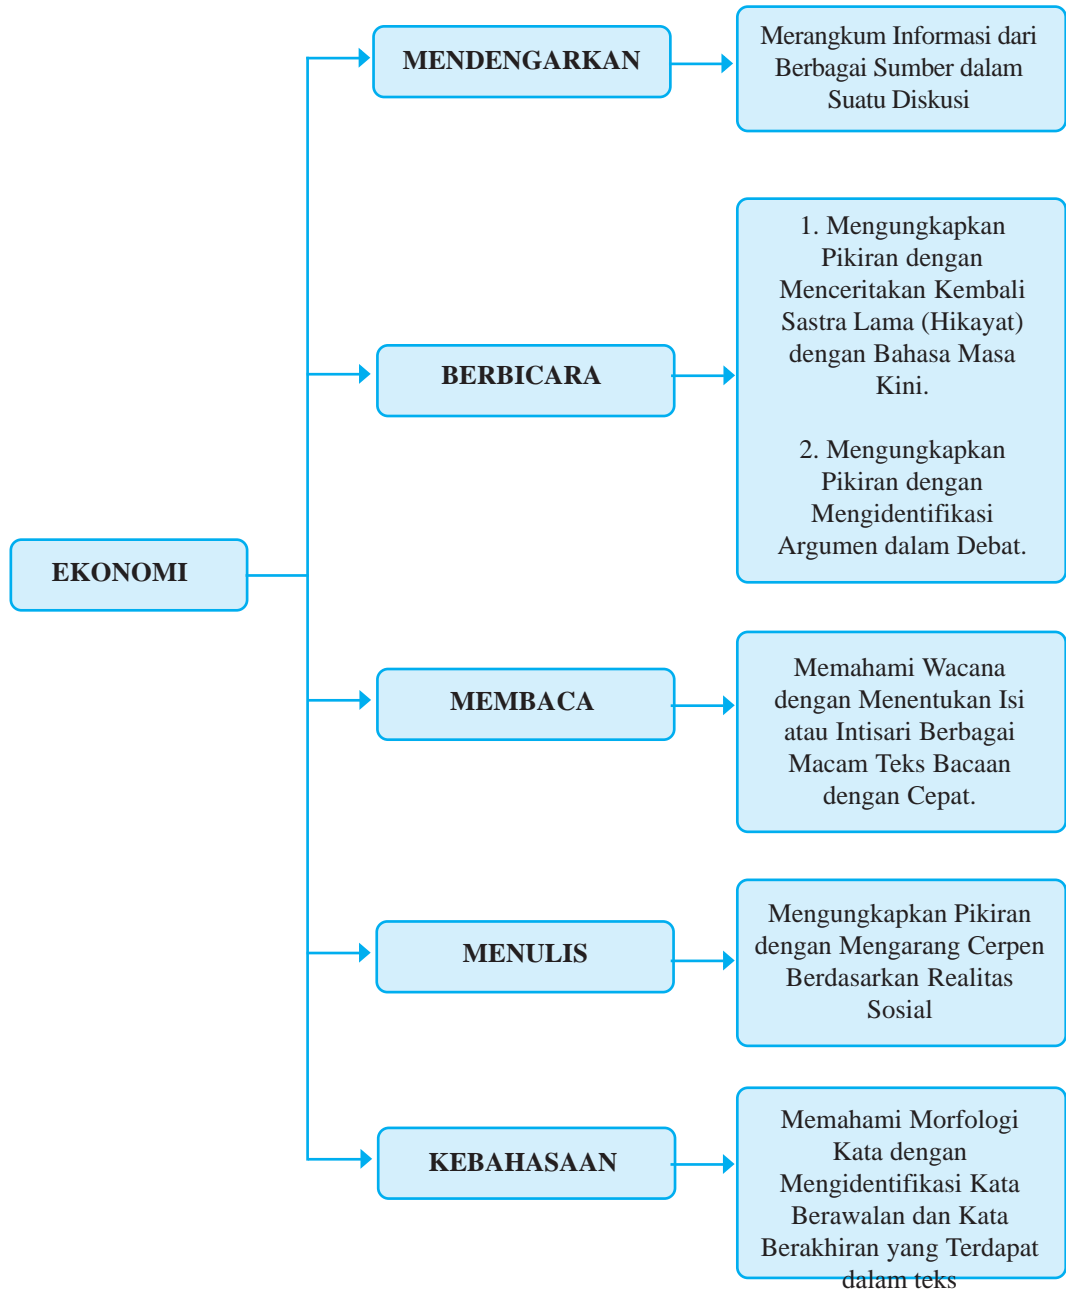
EKONOMI

MENDENGARKAN

Merangkum Informasi dari Berbagai Sumber dalam Suatu Diskusi

BERBICARA

1. Mengungkapkan Pikiran dengan Menceritakan Kembali Sastra Lama (Hikayat) dengan Bahasa Masa Kini.

2. Mengungkapkan Pikiran dengan Mengidentifikasi Argumen dalam Debat.

MEMBACA

Memahami Wacana dengan Menentukan Isi atau Intisari Berbagai Macam Teks Bacaan dengan Cepat.

MENULIS

Mengungkapkan Pikiran dengan Mengarang Cerpen Berdasarkan Realitas Sosial

KEBAHASAAN

Memahami Morfologi Kata dengan Mengidentifikasi Kata Berawalan dan Kata Berakhiran yang Terdapat dalam teks